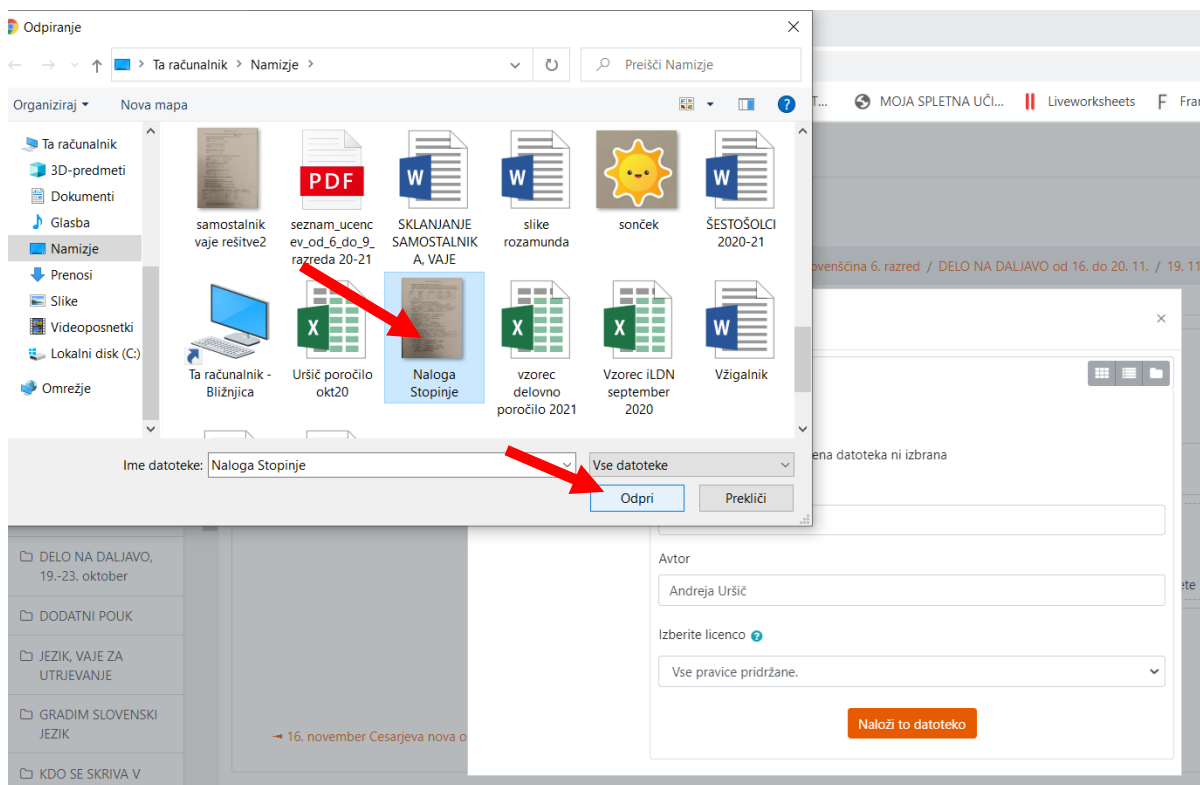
Odpiranje

Ta računalnik > Namizje >

Preišči Namizje

Organiziraj ▾ Nova mapa

Ta računalnik
3D-predmeti
Dokumenti
Glasba
Namizje
Prenosi
Slike
Videoposnetki
Lokalni disk (C:)
Omrežje

samostalnik vaje rešitve2

PDF
seznam_ucencev_od_6_do_9_razreda 20-21

SKLANJANJE SAMOSTALNIKA, VAJE

slike rozamunda

sonček

ŠESTOŠOLCI 2020-21

Ta računalnik - Bližnjica

Uršič poročilo okt20

Naloga Stopinje

vzorec delovno poročilo 2021

Vzorec iLDN september 2020

Vžigalnik

Ime datoteke: Naloga Stopinje

Vse datoteke

Odpri

Prekliči

T... MOJA SPLETNA UČI... Liveworksheets Fra

ovenščina 6. razred / DELO NA DALJAVO od 16. do 20. 11. / 19. 11

ena datoteka ni izbrana

Avtor

Andreja Uršič

Izberite licenco

Vse pravice pridržane.

Naloži to datoteko

DELO NA DALJAVO, 19.-23. oktober

DODATNI POUK

JEZIK, VAJE ZA UTRJEVANJE

GRADIM SLOVENSKI JEZIK

KDO SE SKRIVA V

16. november Cesarjeva nova o